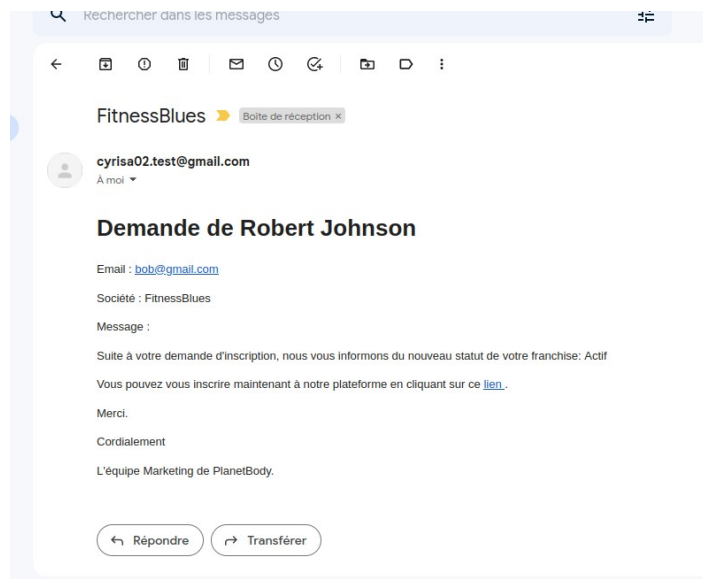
Rechercher dans les messages

FitnessBlues Boite de réception ×

cyrisa02.test@gmail.com
À moi

Demande de Robert Johnson

Email : bob@gmail.com

Société : FitnessBlues

Message :

Suite à votre demande d'inscription, nous vous informons du nouveau statut de votre franchise: Actif

Vous pouvez vous inscrire maintenant à notre plateforme en cliquant sur ce lien .

Merci.

Cordialement

L'équipe Marketing de PlanetBody.

Répondre
Transférer